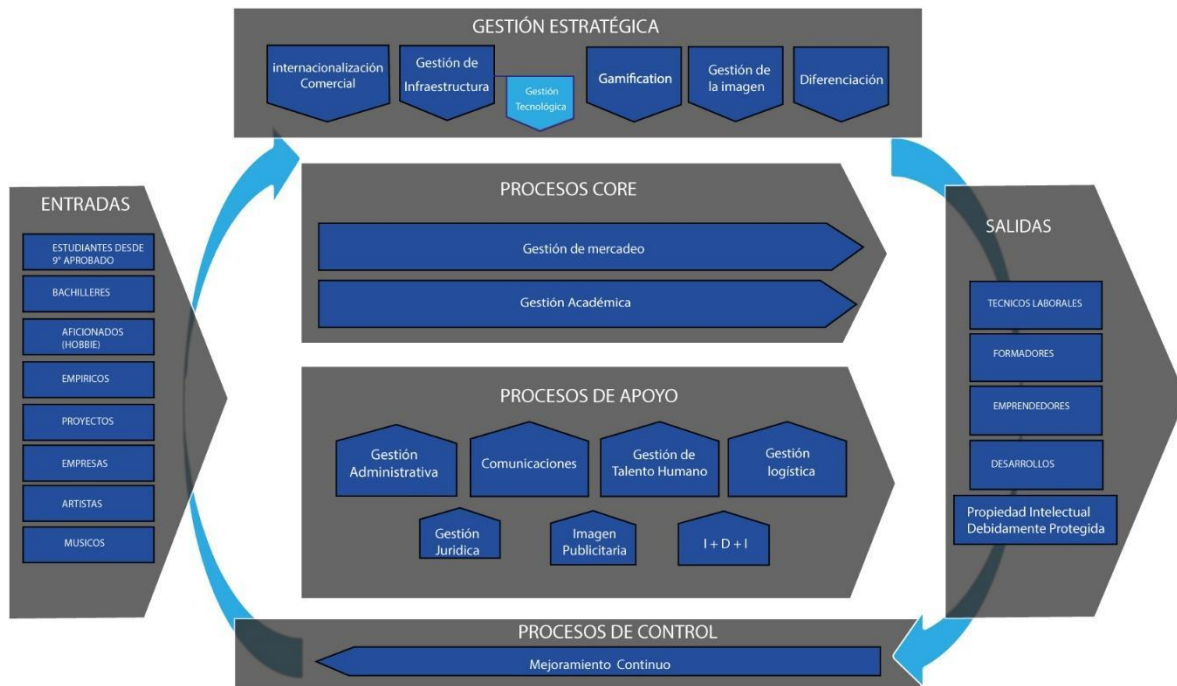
GESTIÓN ESTRATÉGICA

internacionalización Comercial

Gestión de Infraestructura

Gestión Tecnológica

Gamification

Gestión de la imagen

Diferenciación

ENTRADAS

ESTUDIANTES DESDE 9° APROBADO

BACHILLERES

AFICIONADOS (HOBBIE)

EMPIRICOS

PROYECTOS

EMPRESAS

ARTISTAS

MUSICOS

PROCESOS CORE

Gestión de mercadeo

Gestión Académica

PROCESOS DE APOYO

Gestión Administrativa

Comunicaciones

Gestión de Talento Humano

Gestión logística

Gestión Juridica

Imagen Publicitaria

I + D + I

SALIDAS

TECNICOS LABORALES

FORMADORES

EMPRENDEDORES

DESARROLLOS

Propiedad Intelectual Debidamente Protegida

PROCESOS DE CONTROL

Mejoramiento Continuo